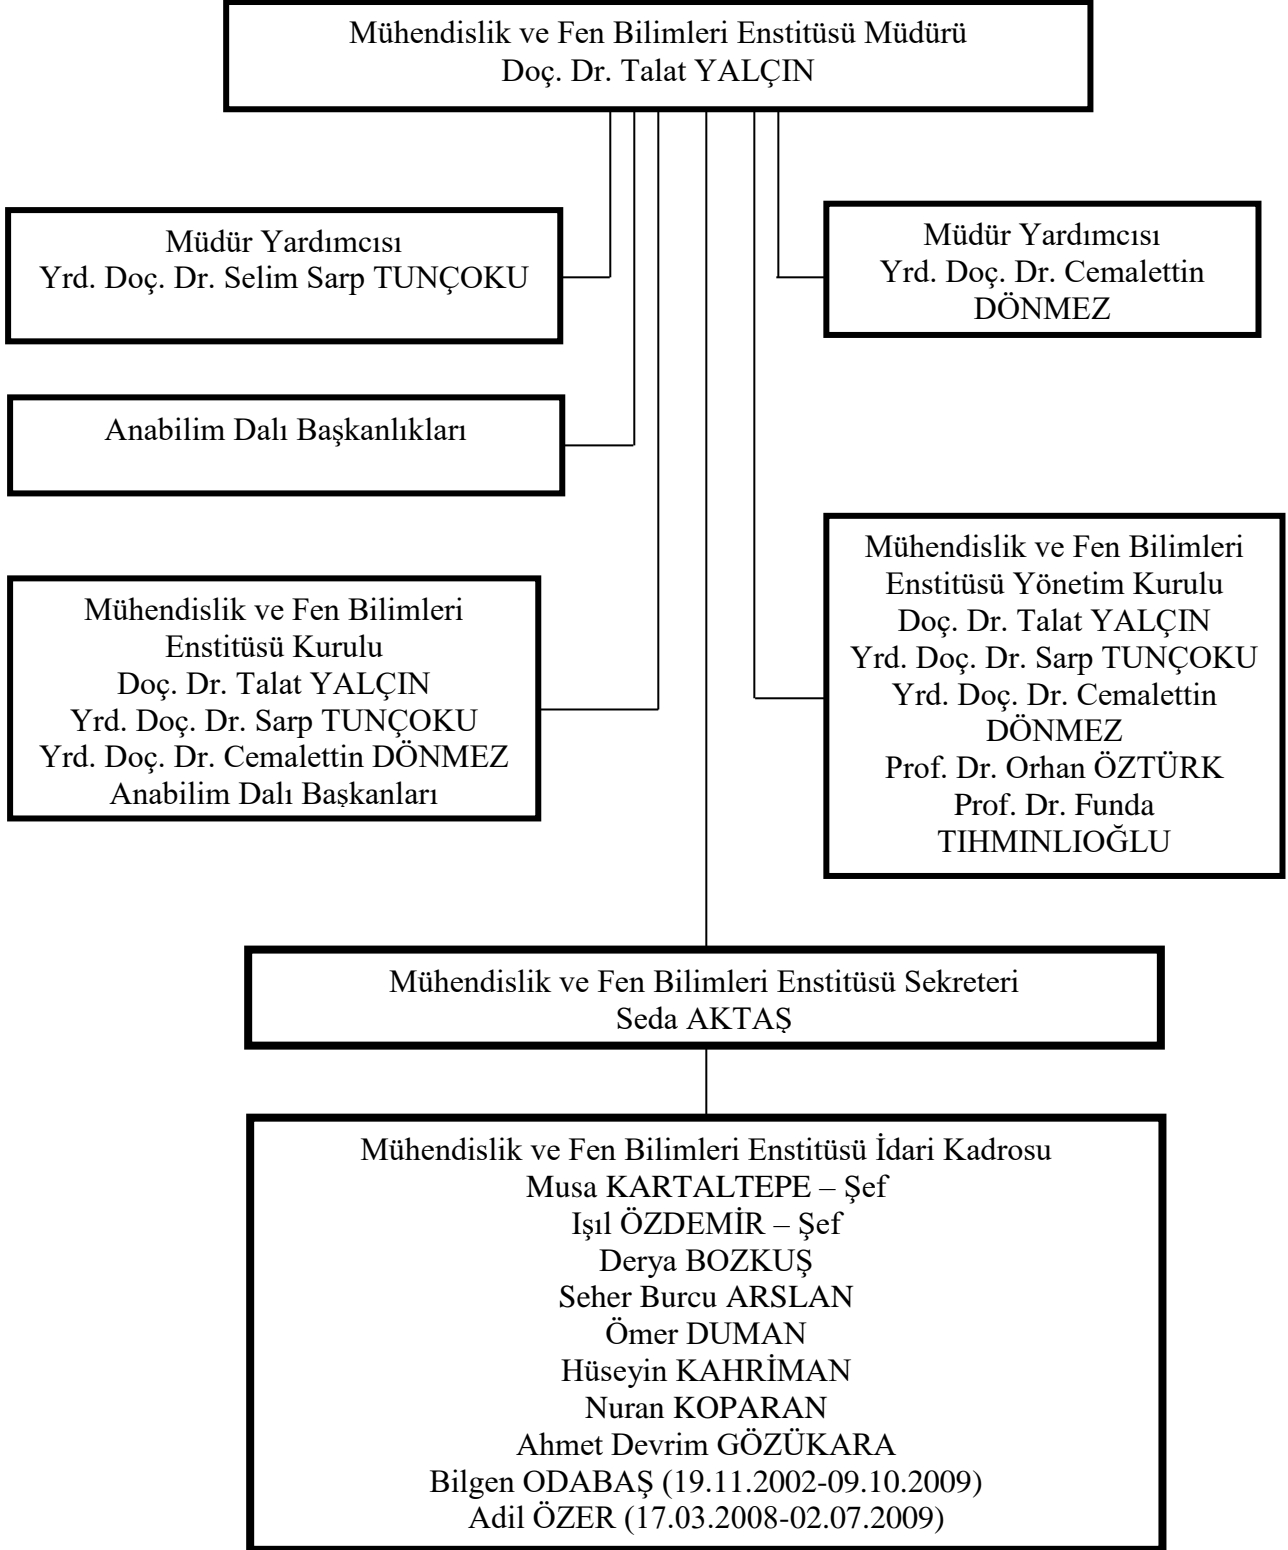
Mühendislik ve Fen Bilimleri Enstitüsü Müdürü
Doç. Dr. Talat YALÇIN

Müdür Yardımcısı
Yrd. Doç. Dr. Selim Sarp TUNÇOKU

Müdür Yardımcısı
Yrd. Doç. Dr. Cemalettin DÖNMEZ

Anabilim Dalı Başkanlıkları

Mühendislik ve Fen Bilimleri Enstitüsü Yönetim Kurulu
Doç. Dr. Talat YALÇIN
Yrd. Doç. Dr. Sarp TUNÇOKU
Yrd. Doç. Dr. Cemalettin DÖNMEZ
Prof. Dr. Orhan ÖZTÜRK
Prof. Dr. Funda TIHMINLIOĞLU

Mühendislik ve Fen Bilimleri Enstitüsü Kurulu
Doç. Dr. Talat YALÇIN
Yrd. Doç. Dr. Sarp TUNÇOKU
Yrd. Doç. Dr. Cemalettin DÖNMEZ
Anabilim Dalı Başkanları

Mühendislik ve Fen Bilimleri Enstitüsü Sekreteri
Seda AKTAŞ

Mühendislik ve Fen Bilimleri Enstitüsü İdari Kadrosu
Musa KARTALTEPE – Şef
Işıl ÖZDEMİR – Şef
Derya BOZKUŞ
Seher Burcu ARSLAN
Ömer DUMAN
Hüseyin KAHRİMAN
Nuran KOPARAN
Ahmet Devrim GÖZÜKARA
Bilgen ODABAŞ (19.11.2002-09.10.2009)
Adil ÖZER (17.03.2008-02.07.2009)